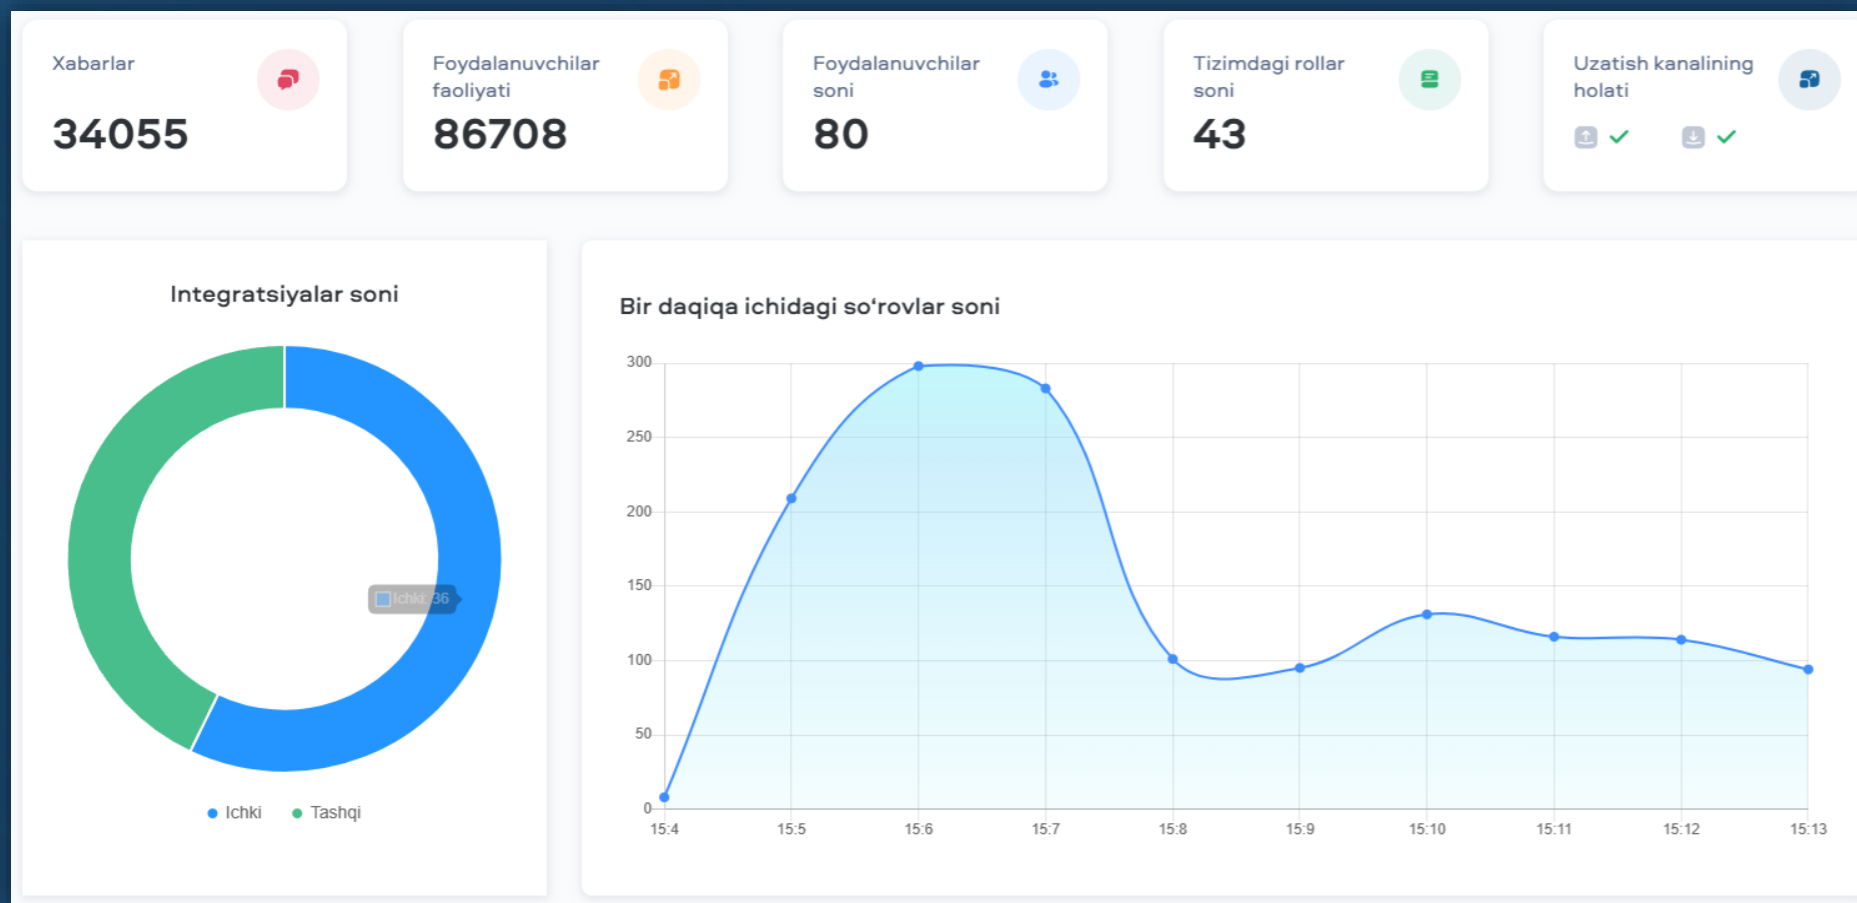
Xabarlar
34055

Foydalanuvchilar faoliyati
86708

Foydalanuvchilar soni
80

Tizimdagi rollar soni
43

Uzatish kanalining holati

Integratsiyalar soni

Ichki: 36

Ichki Tashqi

Bir daqiqa ichidagi so‘rovlar soni

300
250
200
150
100
50
0

15:4 15:5 15:6 15:7 15:8 15:9 15:10 15:11 15:12 15:13